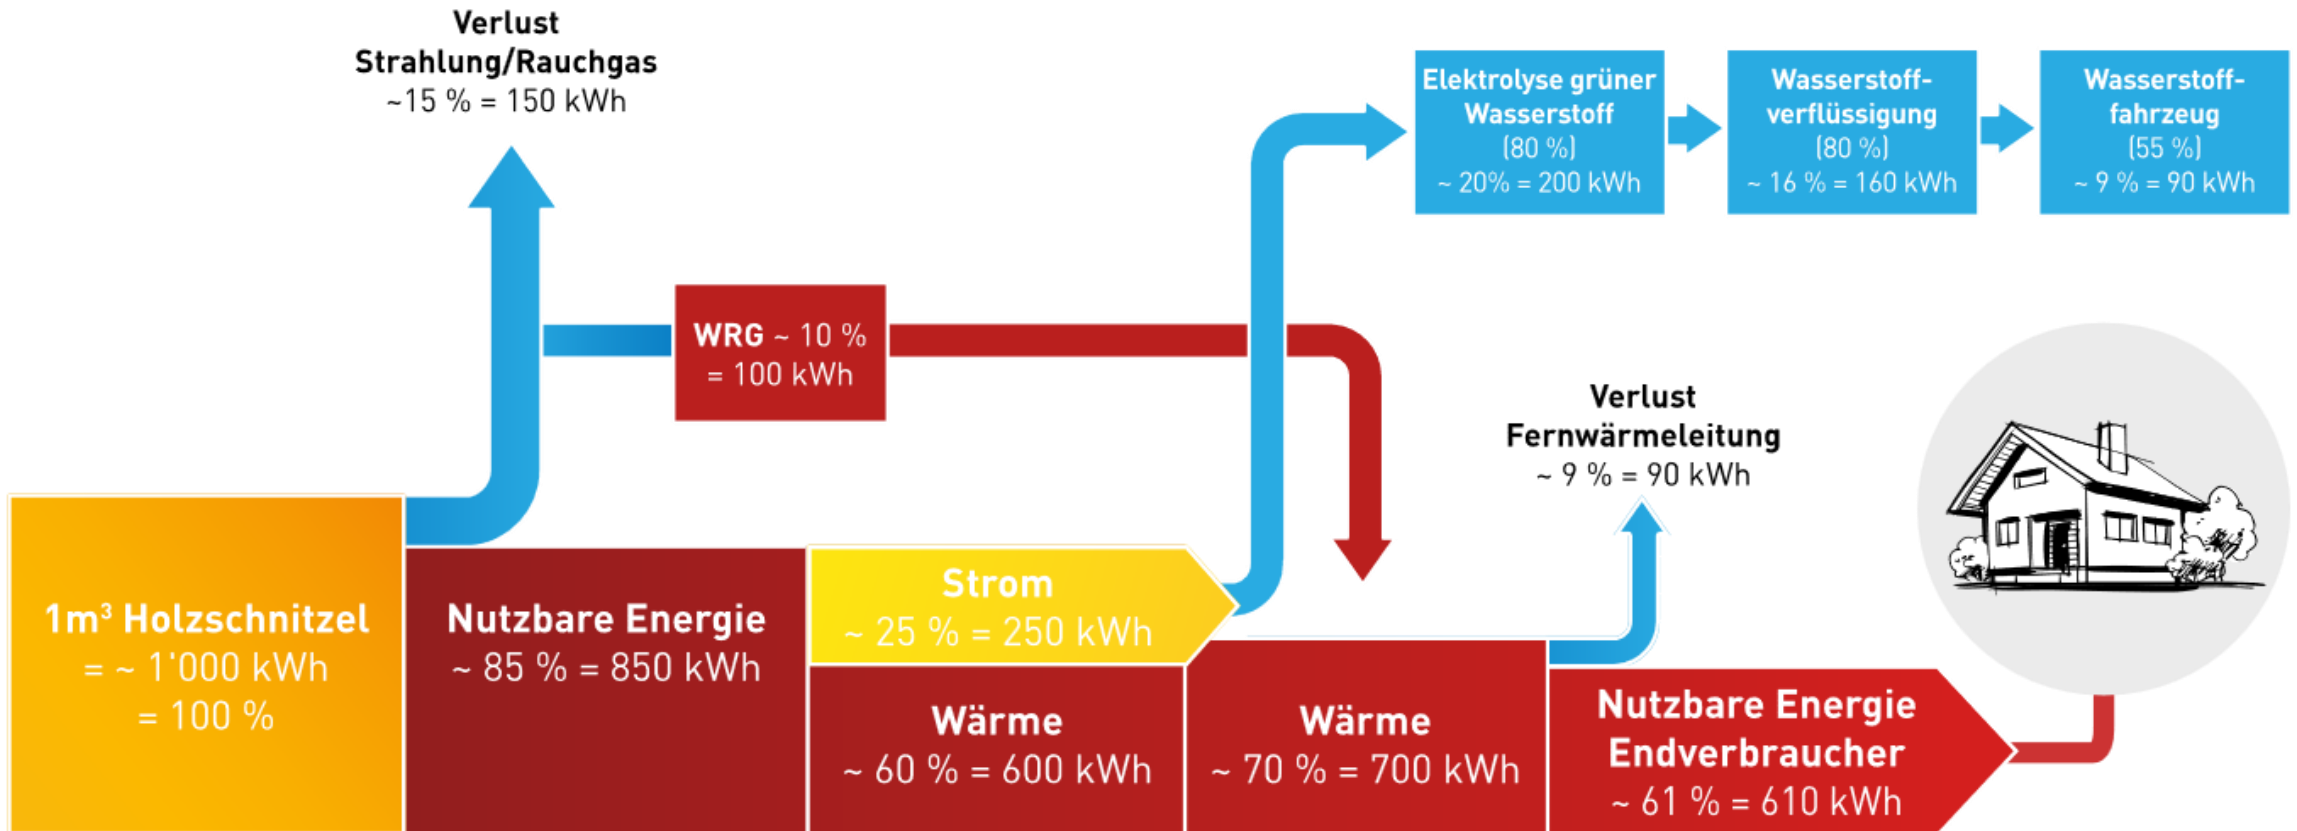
Verlust
Strahlung/Rauchgas
~15 % = 150 kWh

Elektrolyse grüner Wasserstoff
(80 %)
~ 20% = 200 kWh

Wasserstoffverflüssigung
(80 %)
~ 16 % = 160 kWh

Wasserstofffahrzeug
(55 %)
~ 9 % = 90 kWh

WRG ~ 10 %
= 100 kWh

Verlust
Fernwärmeleitung
~ 9 % = 90 kWh

1m³ Holzschnitzel
= ~ 1'000 kWh
= 100 %

Nutzbare Energie
~ 85 % = 850 kWh

Strom
~ 25 % = 250 kWh

Wärme
~ 60 % = 600 kWh

Wärme
~ 70 % = 700 kWh

Nutzbare Energie
Endverbraucher
~ 61 % = 610 kWh